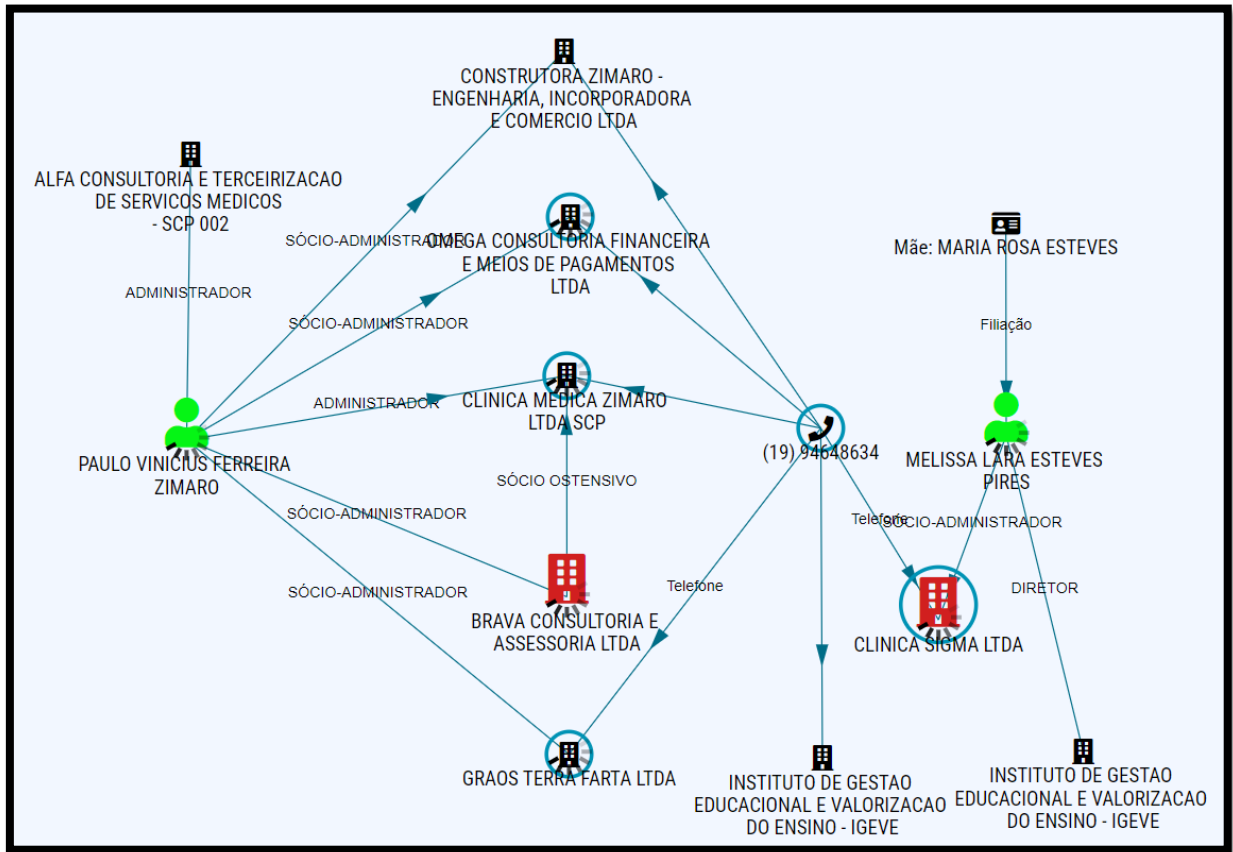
CONSTRUTORA ZIMARO - ENGENHARIA, INCORPORADORA E COMERCIO LTDA

ALFA CONSULTORIA E TERCEIRIZACAO DE SERVICOS MEDICOS - SCP 002

SÓCIO-ADMINISTRADOR

OMEGA CONSULTORIA FINANCEIRA E MEIOS DE PAGAMENTOS LTDA

Mãe: MARIA ROSA ESTEVES

ADMINISTRADOR

SÓCIO-ADMINISTRADOR

Filiação

ADMINISTRADOR

CLINICA MEDICA ZIMARO LTDA SCP

(19) 94648634

PAULO VINICIUS FERREIRA ZIMARO

MELISSA LARA ESTEVES PIRES

SÓCIO OSTENSIVO

SÓCIO-ADMINISTRADOR

Telefone

SÓCIO-ADMINISTRADOR

Telefone

DIRETOR

SÓCIO-ADMINISTRADOR

BRAVA CONSULTORIA E ASSESSORIA LTDA

CLINICA SIGMA LTDA

GRAOS TERRA FARTA LTDA

INSTITUTO DE GESTAO EDUCACIONAL E VALORIZACAO DO ENSINO - IGEVE

INSTITUTO DE GESTAO EDUCACIONAL E VALORIZACAO DO ENSINO - IGEVE